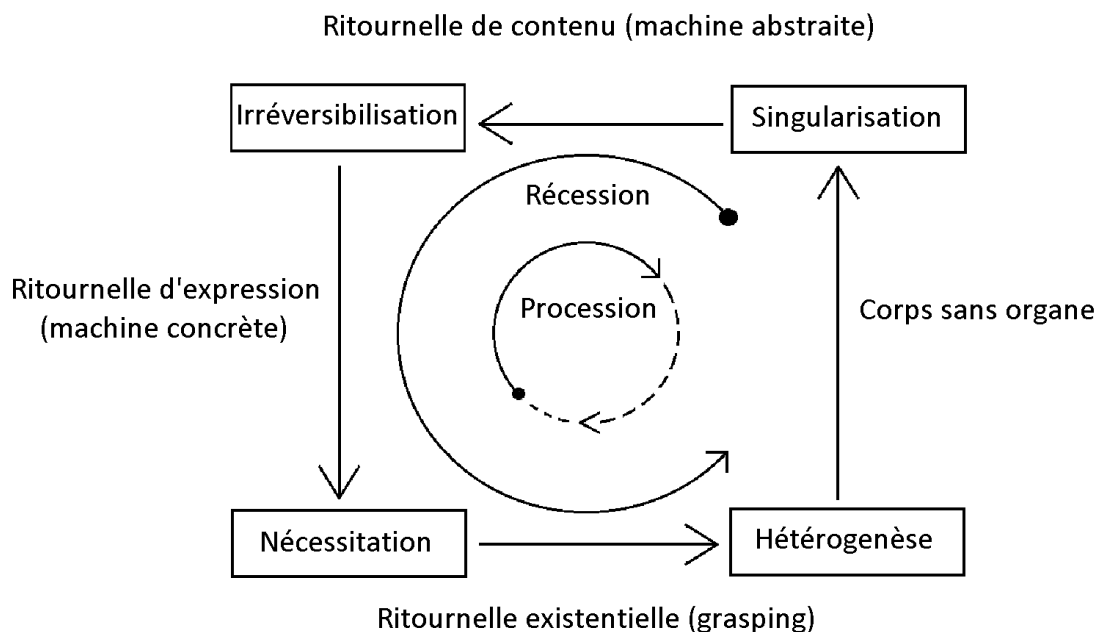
Ritournelle de contenu (machine abstraite)

Irréversibilisation

Singularisation

Récession

Ritournelle d'expression (machine concrète)

Procession

Corps sans organe

Nécessitation

Hétérogenèse

Ritournelle existentielle (grasping)